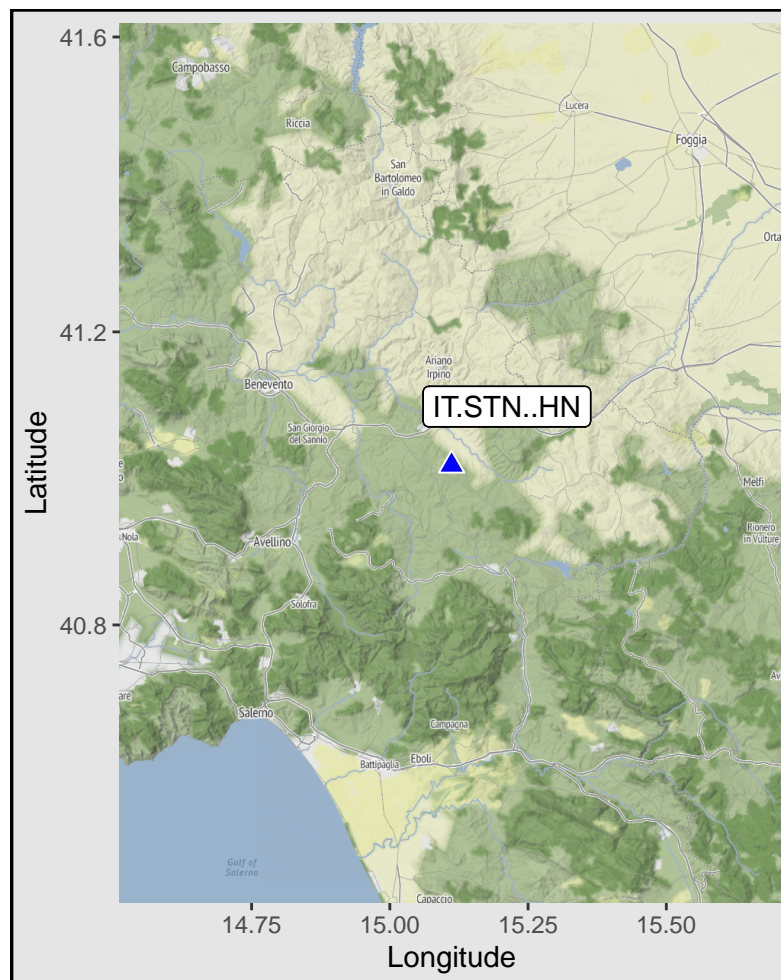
41.6
41.2
40.8
Latitude
Campobasso
Riccia
Lucera
Foggia
San Bartolomeo in Galdo
Orta
Ariano Irpino
Benevento
IT.STN..HN
San Giorgio del Sannio
Melfi
Rionero in Vulture
Nola
Avellino
Solofra
Salerno
Campagna
Eboli
Battipaglia
Gulf of Salerno
Capaccio
14.75
15.00
15.25
15.50
Longitude